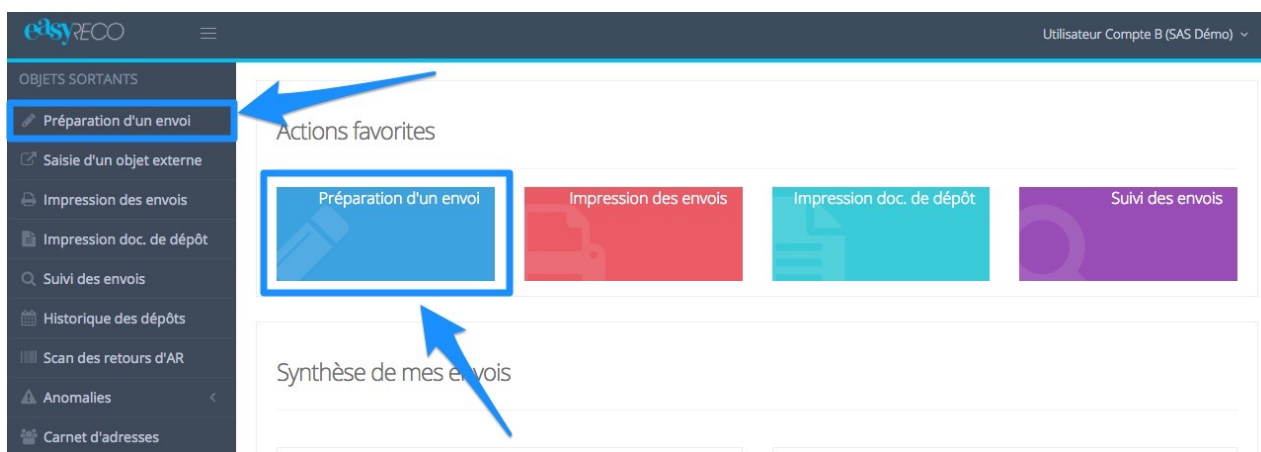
easyRECO

Utilisateur Compte B (SAS Démo)

OBJETS SORTANTS
Préparation d'un envoi
Saisie d'un objet externe
Impression des envois
Impression doc. de dépôt
Suivi des envois
Historique des dépôts
Scan des retours d'AR
Anomalies
Carnet d'adresses

Actions favorites

Préparation d'un envoi
Impression des envois
Impression doc. de dépôt
Suivi des envois

Synthèse de mes envois